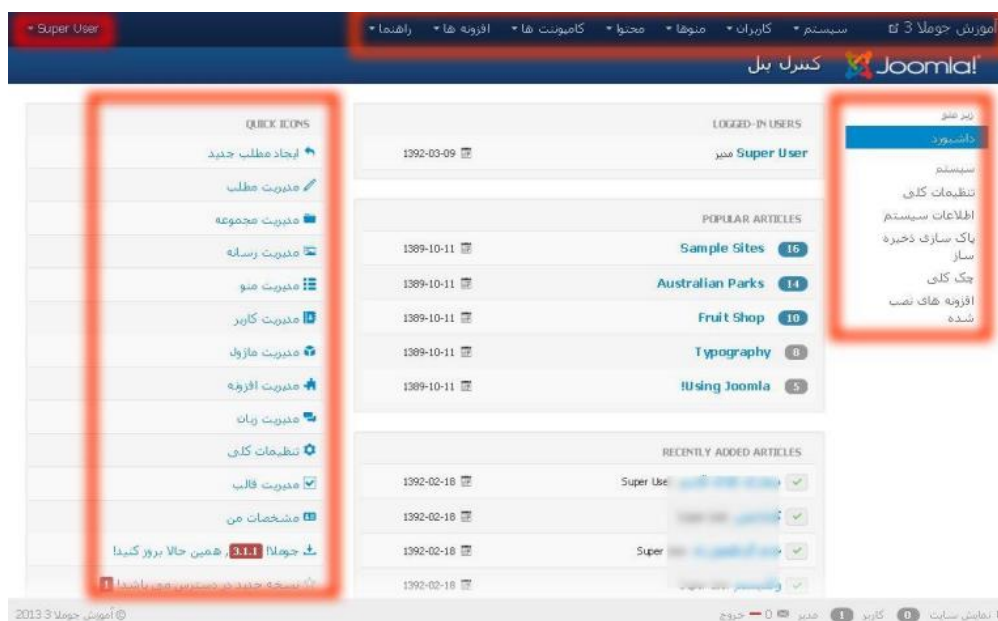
آموزش جوملا 3 ☐ سیستم ▾ کاربران ▾ منوها ▾ محتوا ▾ کامپوننت ها ▾ افزونه ها ▾ راهنما ▾

▾ Super User

Joomla! کنترل پنل

زیر منو
داشبورد
سیستم
تنظیمات کلی
اطلاعات سیستم
پاک سازی ذخیره ساز
چک کلی
افزونه های نصب شده

LOGGED-IN USERS

| | |
|---|---|
| Super User مدیر | 1392-03-09 |

POPULAR ARTICLES

| | |
|---|---|
| 16 Sample Sites | 1389-10-11 |
| 14 Australian Parks | 1389-10-11 |
| 10 Fruit Shop | 1389-10-11 |
| 8 Typography | 1389-10-11 |
| 5 !Using Joomla | 1389-10-11 |

RECENTLY ADDED ARTICLES

| | |
|---|---|
| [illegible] Super Use | 1392-02-18 |
| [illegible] | 1392-02-18 |
| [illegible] Super | 1392-02-18 |
| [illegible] | 1392-02-18 |

QUICK ICONS
ایجاد مطلب جدید
مدیریت مطلب
مدیریت مجموعه
مدیریت رسانه
مدیریت منو
مدیریت کاربر
مدیریت ماژول
مدیریت افزونه
مدیریت زبان
تنظیمات کلی
مدیریت قالب
مشخصات من
جوملا! 3.1.1 ، همین حالا بروز کنید!
نسخه جدید در دسترس می باشد!

نمایش سایت 0 کاربر 1 مدیر 0 — خروج

© آموزش جوملا 3 2013